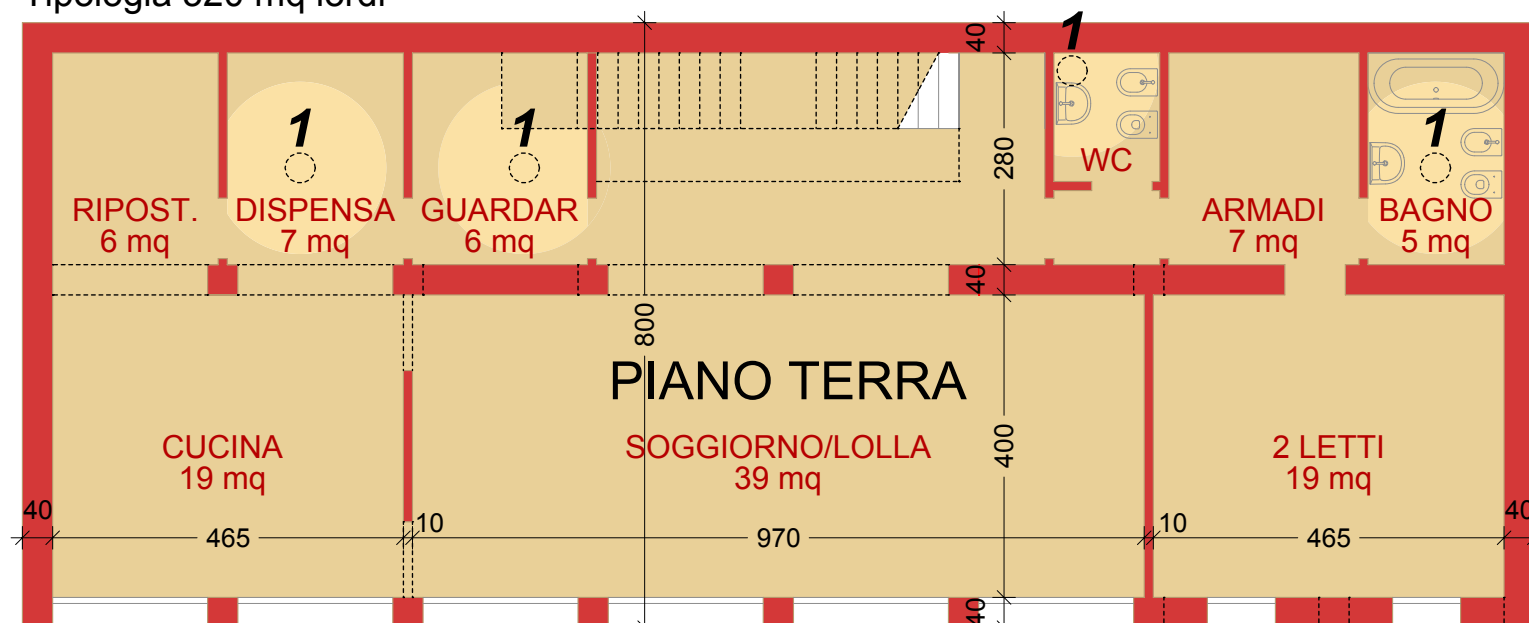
Tipologia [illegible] mq lordi

40
1
1
1
1
280
WC
RIPOST.
6 mq
DISPENSA
7 mq
GUARDAR
6 mq
ARMADI
7 mq
BAGNO
5 mq
40
800
PIANO TERRA
CUCINA
19 mq
SOGGIORNO/LOLLA
39 mq
400
2 LETTI
19 mq
40
465
10
970
10
465
40
40